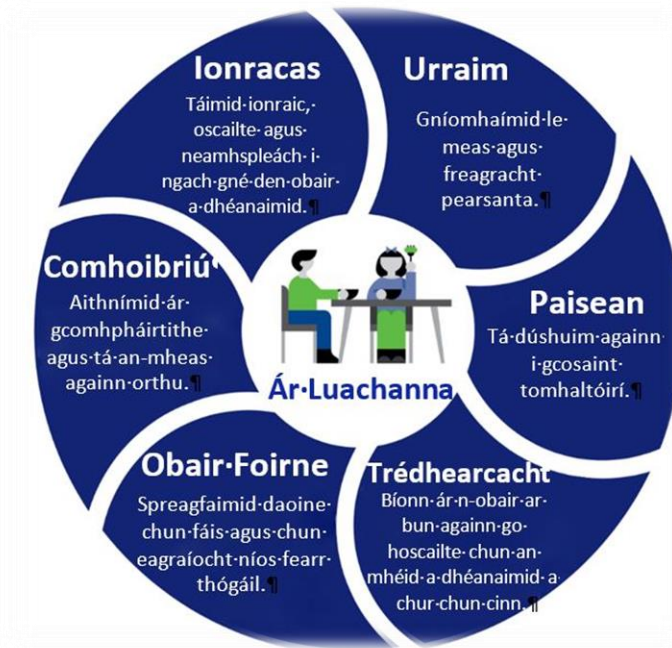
Ionracas

Táimid·ionraic,· oscailte·agus· neamhspleách· i· ngach·gné·den·obair· a·dhéanaimid.¶

Urraim

Gníomhaímid·le· meas·agus· freagracht· pearsanta.¶

Comhoibriú

Aithnímid·ár· gcomhpháirtithe· agus·tá·an·mheas· againn·orthu.¶

Ár·Luachanna

Paisean

Tá·dúshuim·againn· i·gcosaint· tomhaltóirí.¶

Obair·Foirne

Spreagfaimid·daoine· chun·fáis·agus·chun· eagraíocht·níos·fearr· thógáil.¶

Trédhearcacht

Bíonn·ár·n-obair·ar· bun·againn·go· hoscailte·chun·an· mhéid·a·dhéanaimid·a· chur·chun·cinn.¶